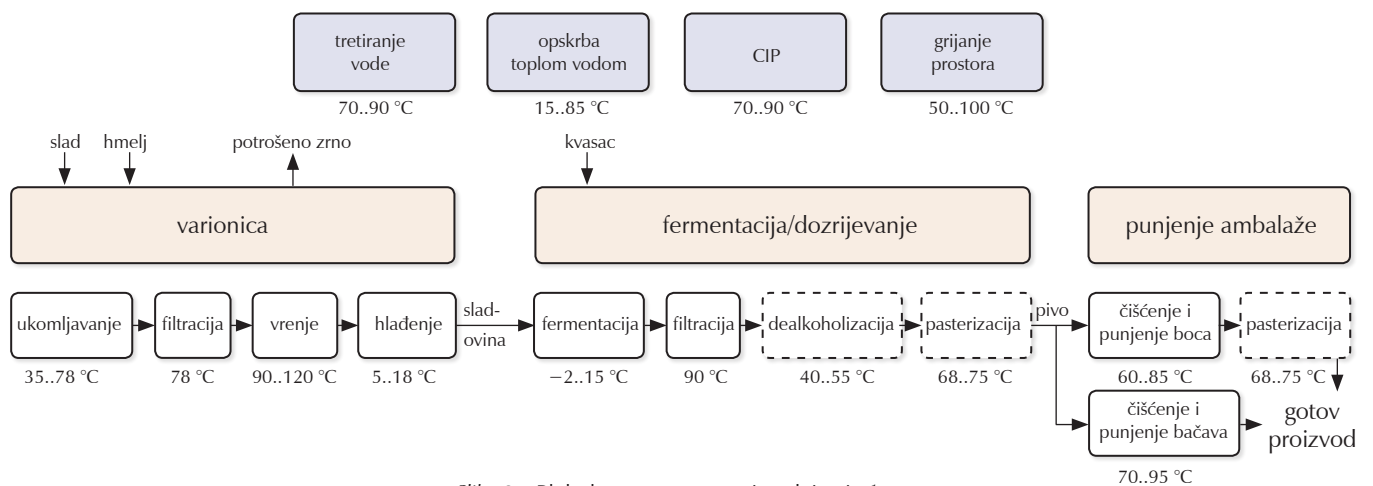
tretiranje vode
70..90 °C

opskrba toplom vodom
15..85 °C

CIP
70..90 °C

grijanje prostora
50..100 °C

slad
hmelj
potrošeno zrno
kvasac

varionica

fermentacija/dozrijevanje

punjenje ambalaže

ukomljavanje
35..78 °C

filtracija
78 °C

vrenje
90..120 °C

hlađenje
5..18 °C

sladovina

fermentacija
−2..15 °C

filtracija
90 °C

dealkoholizacija
40..55 °C

pasterizacija
68..75 °C

pivo

čišćenje i punjenje boca
60..85 °C

pasterizacija
68..75 °C

čišćenje i punjenje bačava
70..95 °C

gotov proizvod

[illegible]